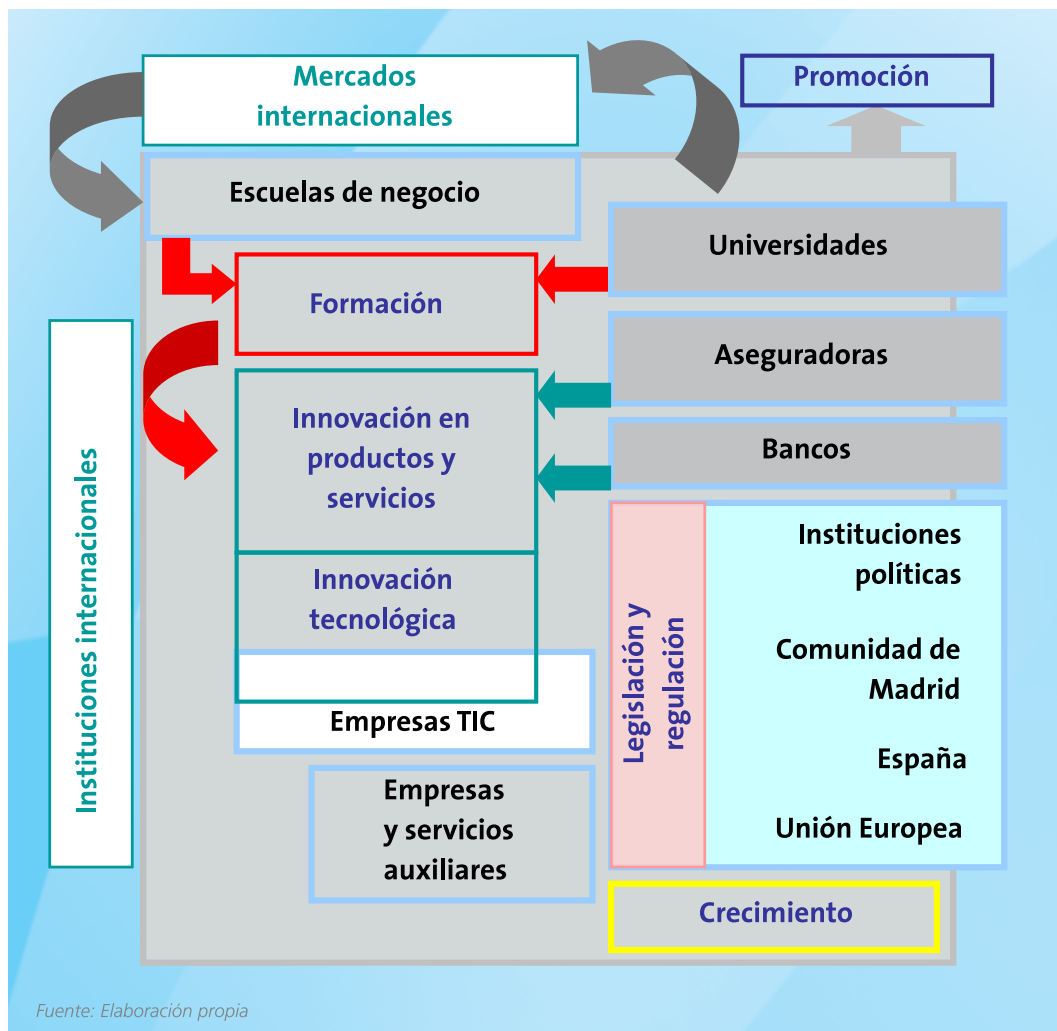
Mercados internacionales

Promoción

Escuelas de negocio

Universidades

Formación

Aseguradoras

Innovación en productos y servicios

Bancos

Instituciones internacionales

Legislación y regulación

Instituciones políticas

Comunidad de Madrid

España

Unión Europea

Innovación tecnológica

Empresas TIC

Empresas y servicios auxiliares

Crecimiento

Fuente: Elaboración propia